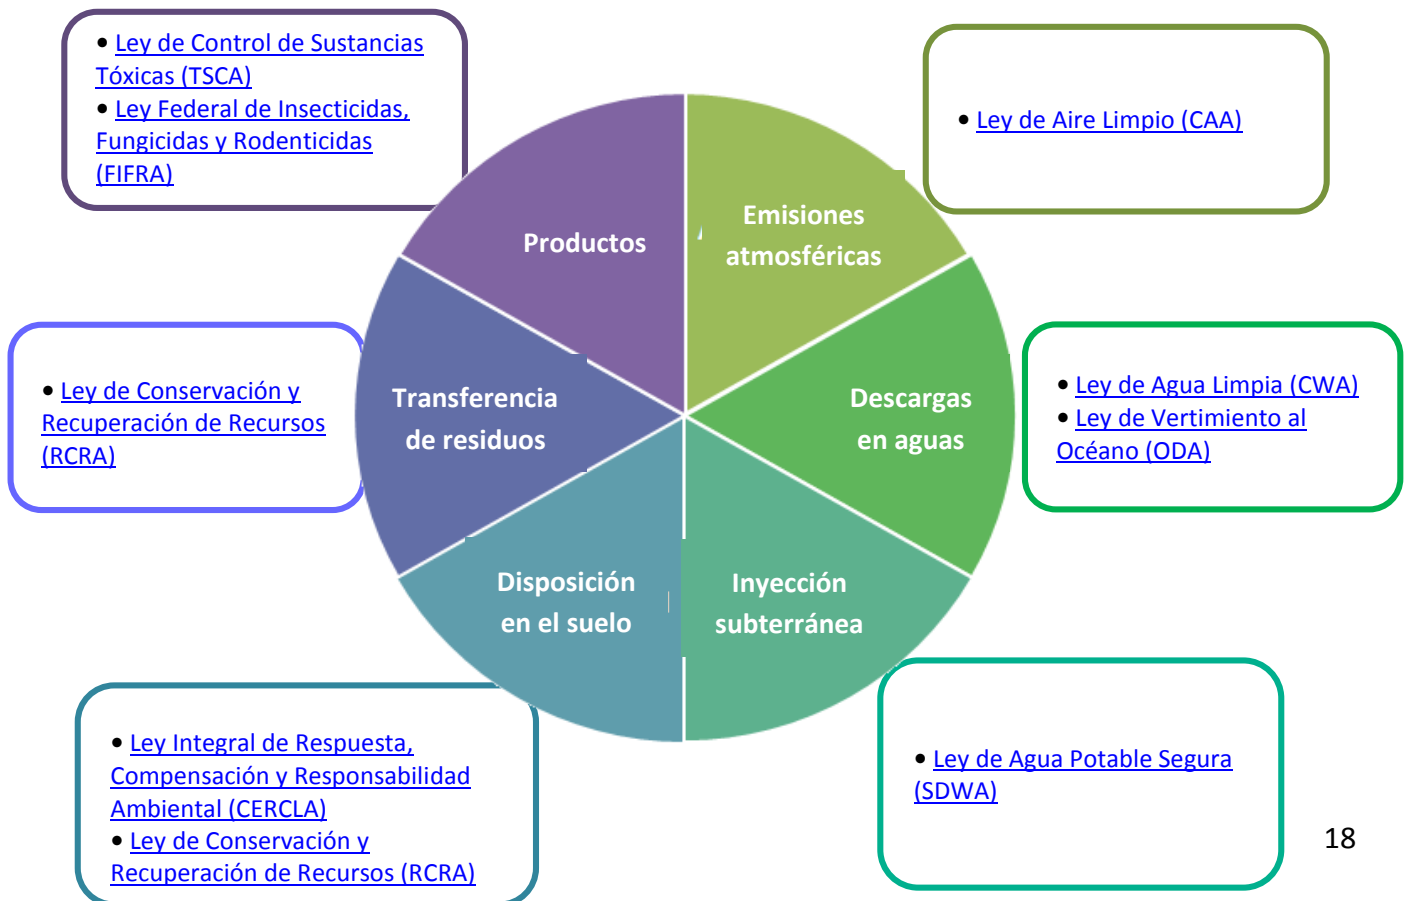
• Ley de Control de Sustancias Tóxicas (TSCA)
• Ley Federal de Insecticidas, Fungicidas y Rodenticidas (FIFRA)

• Ley de Aire Limpio (CAA)

Productos

Emisiones atmosféricas

• Ley de Conservación y Recuperación de Recursos (RCRA)

Transferencia de residuos

Descargas en aguas

• Ley de Agua Limpia (CWA)
• Ley de Vertimiento al Océano (ODA)

Disposición en el suelo

Inyección subterránea

• Ley Integral de Respuesta, Compensación y Responsabilidad Ambiental (CERCLA)
• Ley de Conservación y Recuperación de Recursos (RCRA)

• Ley de Agua Potable Segura (SDWA)

18